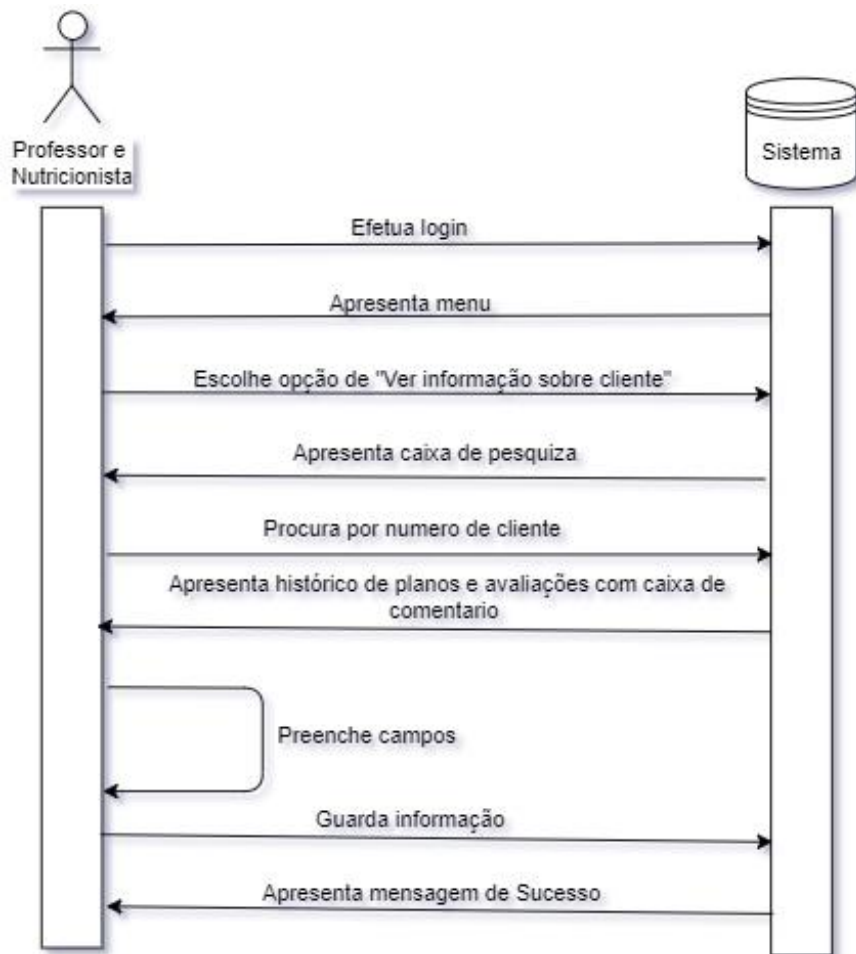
Professor e Nutricionista

Sistema

Efetua login

Apresenta menu

Escolhe opção de "Ver informação sobre cliente"

Apresenta caixa de pesquiza

Procura por numero de cliente

Apresenta histórico de planos e avaliações com caixa de comentario

Preenche campos

Guarda informação

Apresenta mensagem de Sucesso